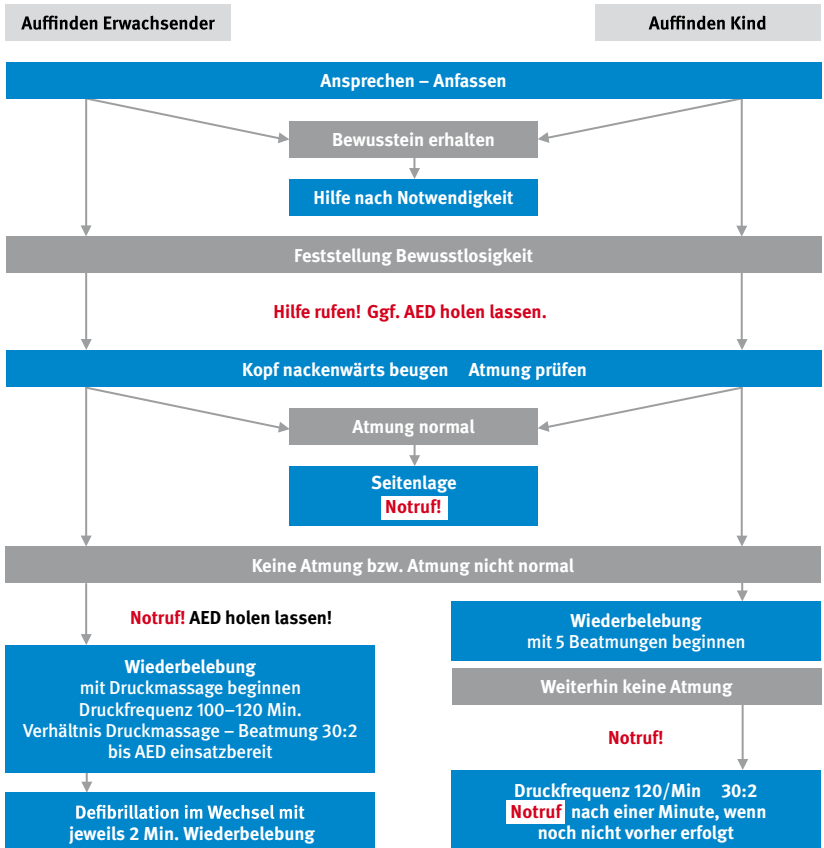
Auffinden Erwachsender

Auffinden Kind

Ansprechen – Anfassen

Bewusstein erhalten

Hilfe nach Notwendigkeit

Feststellung Bewusstlosigkeit

Hilfe rufen! Ggf. AED holen lassen.

Kopf nackenwärts beugen Atmung prüfen

Atmung normal

Seitenlage
Notruf!

Keine Atmung bzw. Atmung nicht normal

Notruf! AED holen lassen!

Wiederbelebung
mit Druckmassage beginnen
Druckfrequenz 100–120 Min.
Verhältnis Druckmassage – Beatmung 30:2
bis AED einsatzbereit

Defibrillation im Wechsel mit
jeweils 2 Min. Wiederbelebung

Wiederbelebung
mit 5 Beatmungen beginnen

Weiterhin keine Atmung

Notruf!

Druckfrequenz 120/Min 30:2
Notruf nach einer Minute, wenn
noch nicht vorher erfolgt